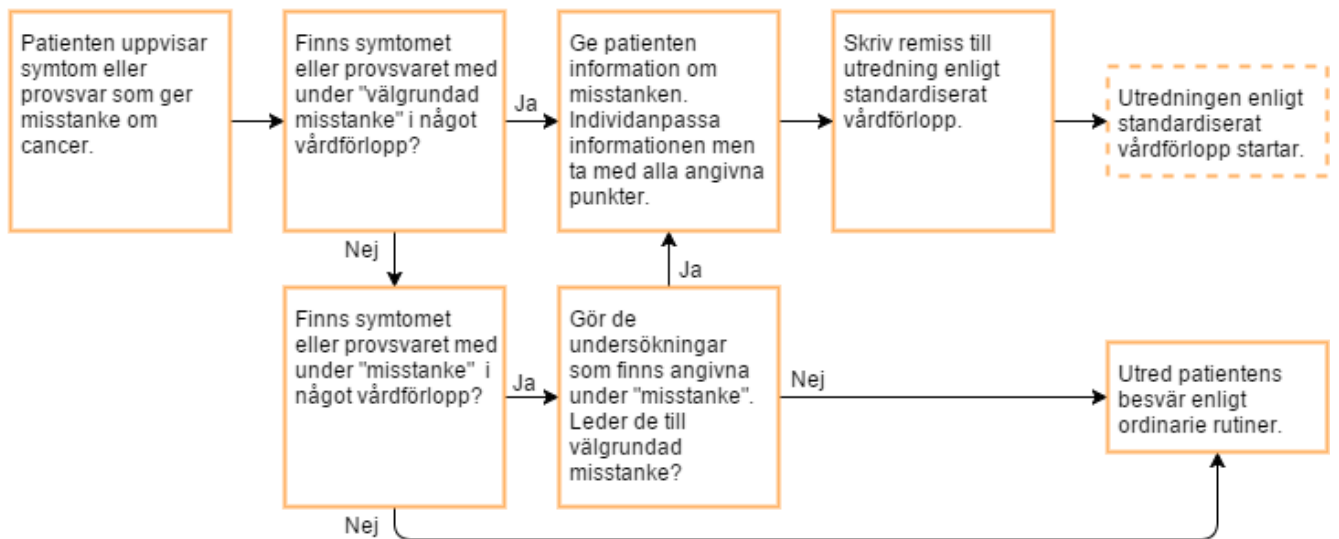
Patienten uppvisar symtom eller provsvar som ger misstanke om cancer.

Finns symtomet eller provsvaret med under "välgrundad misstanke" i något vårdförlopp?

Ja

Ge patienten information om misstanken. Individanpassa informationen men ta med alla angivna punkter.

Skriv remiss till utredning enligt standardiserat vårdförlopp.

Utredningen enligt standardiserat vårdförlopp startar.

Nej

Ja

Finns symtomet eller provsvaret med under "misstanke" i något vårdförlopp?

Ja

Gör de undersökningar som finns angivna under "misstanke". Leder de till välgrundad misstanke?

Nej

Utred patientens besvär enligt ordinarie rutiner.

Nej